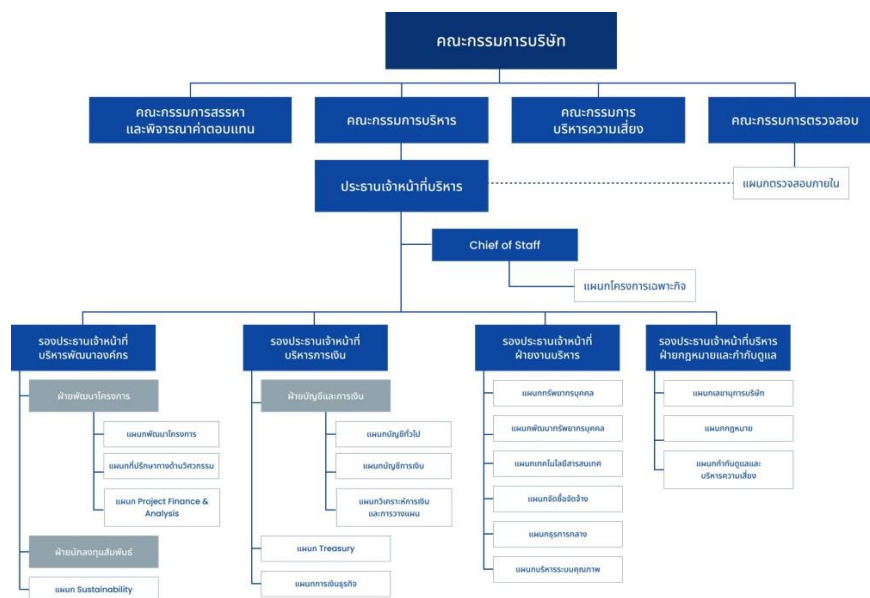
คณะกรรมการบริษัท

คณะกรรมการสรรหา และพิจารณาค่าตอบแทน

คณะกรรมการบริหาร

คณะกรรมการ บริหารความเสี่ยง

คณะกรรมการตรวจสอบ

ประธานเจ้าหน้าที่บริหาร

แผนกตรวจสอบภายใน

Chief of Staff

แผนกโครงการเฉพาะกิจ

รองประธานเจ้าหน้าที่ บริหารพัฒนาองค์กร

ฝ่ายพัฒนาโครงการ

แผนกพัฒนาโครงการ

แผนกที่ปรึกษาทางด้านวิศวกรรม

แผนก Project Finance & Analysis

ฝ่ายนักลงทุนสัมพันธ์

แผนก Sustainability

รองประธานเจ้าหน้าที่ บริหารการเงิน

ฝ่ายบัญชีและการเงิน

แผนกบัญชีทั่วไป

แผนกบัญชีการเงิน

แผนกวิเคราะห์การเงิน และการวางแผน

แผนก Treasury

แผนกการเงินธุรกิจ

รองประธานเจ้าหน้าที่ ฝ่ายงานบริหาร

แผนกทรัพยากรบุคคล

แผนกพัฒนาทรัพยากรบุคคล

แผนกเทคโนโลยีสารสนเทศ

แผนกจัดซื้อจัดจ้าง

แผนกธุรการกลาง

แผนกบริหารระบบคุณภาพ

รองประธานเจ้าหน้าที่บริหาร ฝ่ายกฎหมายและกำกับดูแล

แผนกเลขานุการบริษัท

แผนกกฎหมาย

แผนกกำกับดูแลและ บริหารความเสี่ยง